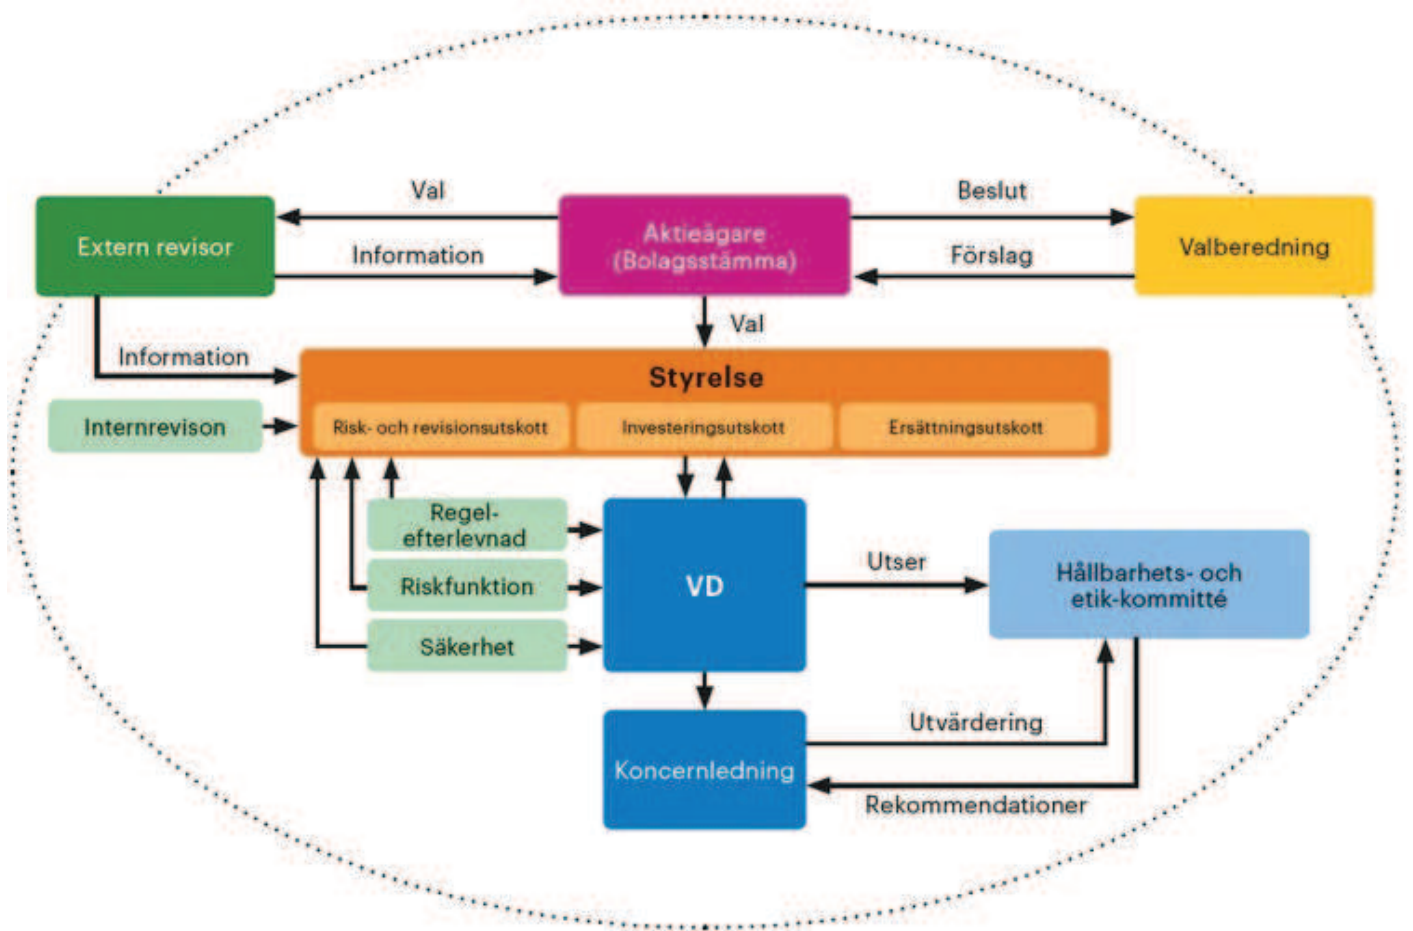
Val

Beslut

Extern revisor

Information

Aktieägare (Bolagsstämma)

Förslag

Valberedning

Val

Information

Styrelse

Internrevison

Risk- och revisionsutskott

Investeringsutskott

Ersättningsutskott

Regelefterlevnad

Riskfunktion

Säkerhet

VD

Utser

Hållbarhets- och etik-kommitté

Utvärdering

Koncernledning

Rekommendationer